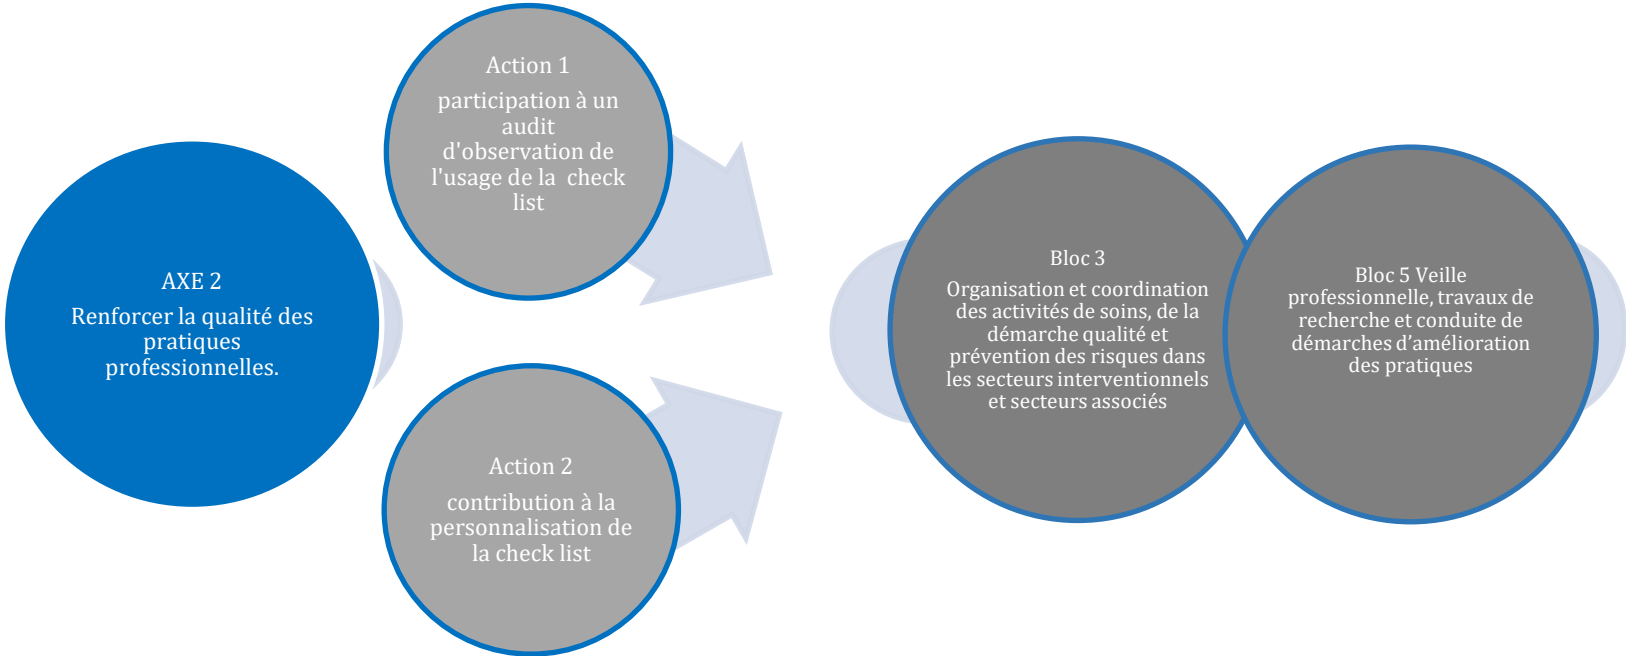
AXE 2

Renforcer la qualité des pratiques professionnelles.

Action 1

participation à un audit d'observation de l'usage de la check list

Action 2

contribution à la personnalisation de la check list

Bloc 3

Organisation et coordination des activités de soins, de la démarche qualité et prévention des risques dans les secteurs interventionnels et secteurs associés

Bloc 5 Veille professionnelle, travaux de recherche et conduite de démarches d'amélioration des pratiques